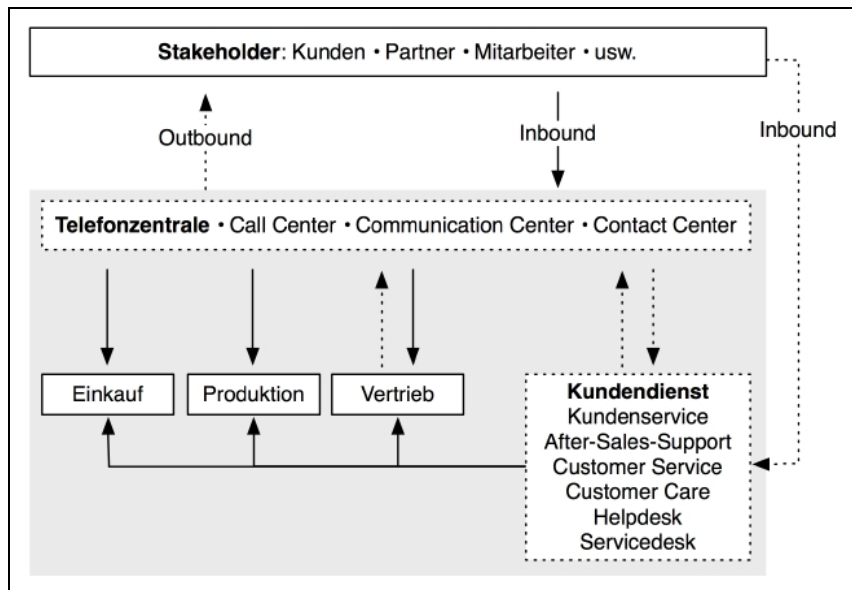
**Stakeholder**: Kunden • Partner • Mitarbeiter • usw.

Outbound

Inbound

Inbound

**Telefonzentrale** • Call Center • Communication Center • Contact Center

Einkauf

Produktion

Vertrieb

**Kundendienst**
Kundenservice
After-Sales-Support
Customer Service
Customer Care
Helpdesk
Servicedesk